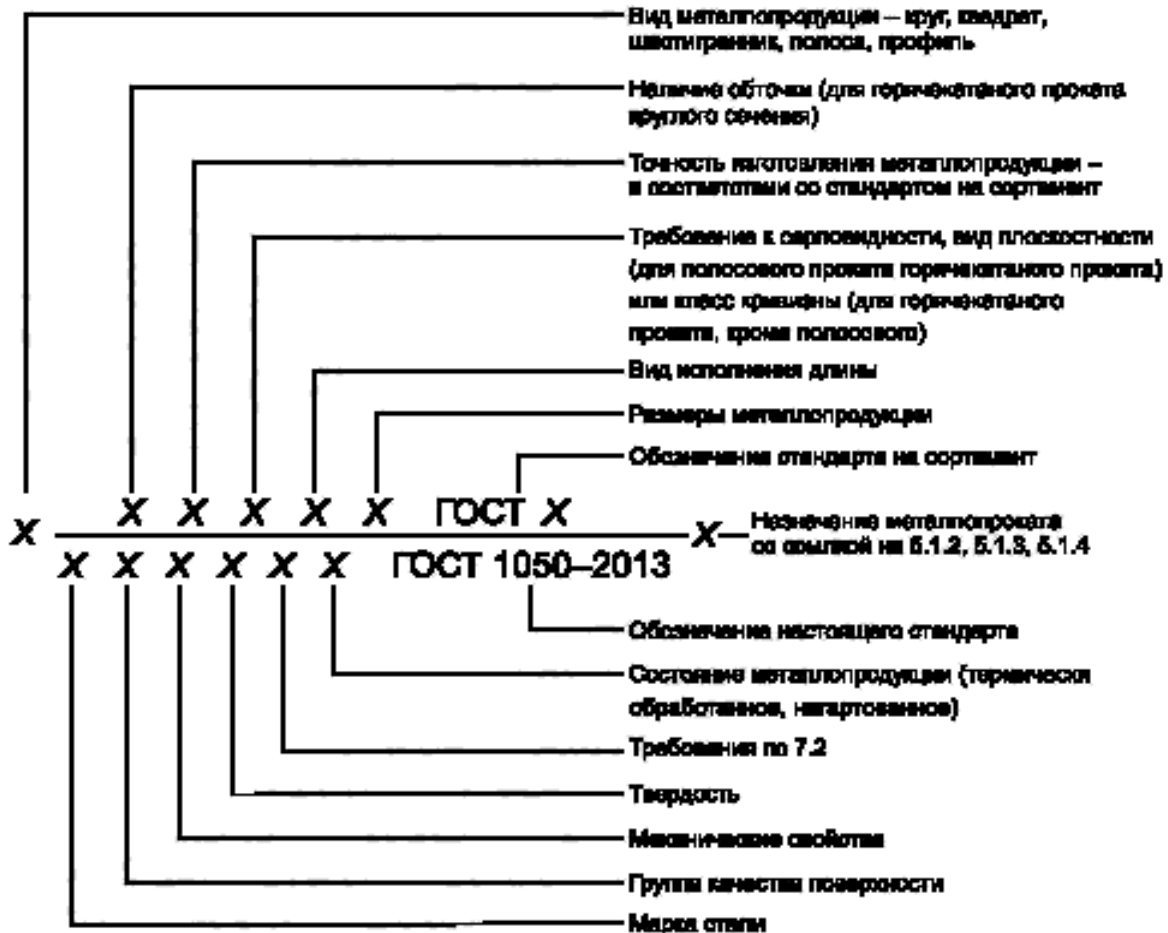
Вид металлопродукции – круг, квадрат, шестигранник, полоса, профиль

Наличие обточки (для горячекатаного проката круглого сечения)

Точность изготовления металлопродукции – в соответствии со стандартом на сортамент

Требование к серповидности, вид плоскостности (для полосового проката горячекатаного проката) или класс кривизны (для горячекатаного проката, кроме полосового)

Вид исполнения длины

Размеры металлопродукции

Обозначение стандарта на сортамент

$X$ $X$ $X$ $X$ $X$ $X$ ГОСТ $X$

$X$ $X$ $X$ $X$ $X$ $X$ ГОСТ 1050–2013

$X$ — Назначение металлопроката со ссылкой на 5.1.2, 5.1.3, 5.1.4

Обозначение настоящего стандарта

Состояние металлопродукции (термически обработанное, нагартованное)

Требования по 7.2

Твердость

Механические свойства

Группа качества поверхности

Марка стали